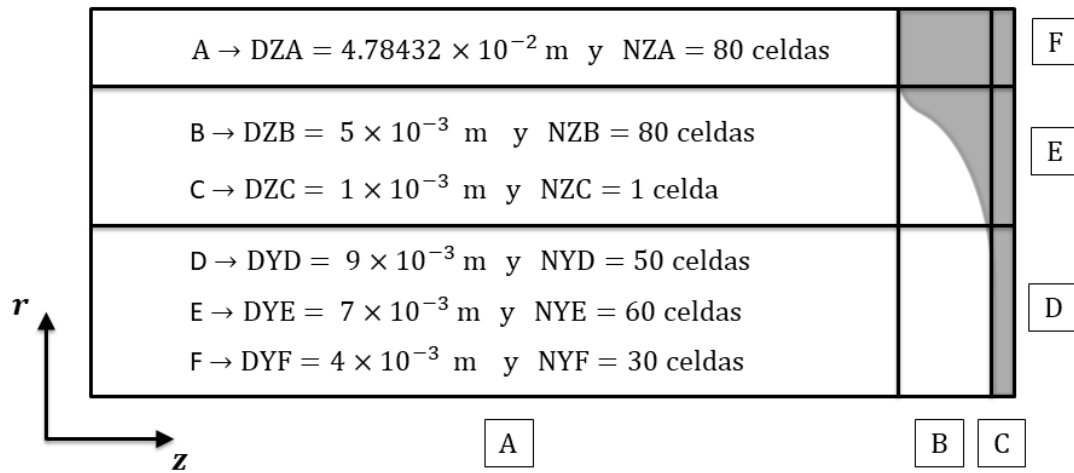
A → DZA = $4.78432 \times 10^{-2}$ m y NZA = 80 celdas

B → DZB = $5 \times 10^{-3}$ m y NZB = 80 celdas

C → DZC = $1 \times 10^{-3}$ m y NZC = 1 celda

D → DYD = $9 \times 10^{-3}$ m y NYD = 50 celdas

E → DYE = $7 \times 10^{-3}$ m y NYE = 60 celdas

F → DYF = $4 \times 10^{-3}$ m y NYF = 30 celdas

F

E

D

r

z

A

B

C